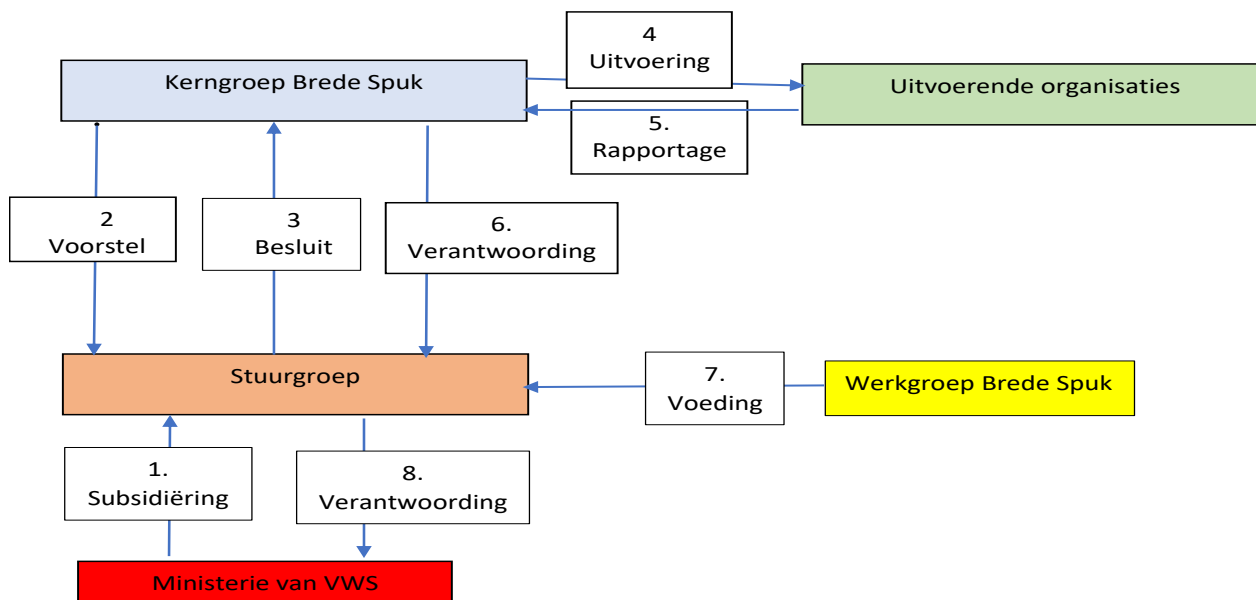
4
Uitvoering

Kerngroep Brede Spuk

Uitvoerende organisaties

5.
Rapportage

2
Voorstel

3
Besluit

6.
Verantwoording

Stuurgroep

7.
Voeding

Werkgroep Brede Spuk

1.
Subsidiëring

8.
Verantwoording

Ministerie van VWS